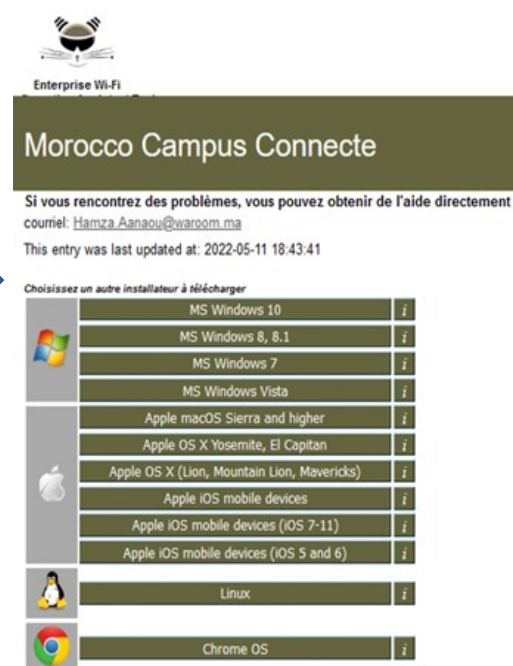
Enterprise Wi-Fi
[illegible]

Morocco Campus Connecte

Si vous rencontrez des problèmes, vous pouvez obtenir de l'aide directement
courriel: Hamza.Aanaou@waroom.ma

This entry was last updated at: 2022-05-11 18:43:41

Choisissez un autre installateur à télécharger

MS Windows 10 i
MS Windows 8, 8.1 i
MS Windows 7 i
MS Windows Vista i
Apple macOS Sierra and higher i
Apple OS X Yosemite, El Capitan i
Apple OS X (Lion, Mountain Lion, Mavericks) i
Apple iOS mobile devices i
Apple iOS mobile devices (iOS 7-11) i
Apple iOS mobile devices (iOS 5 and 6) i
Linux i
Chrome OS i